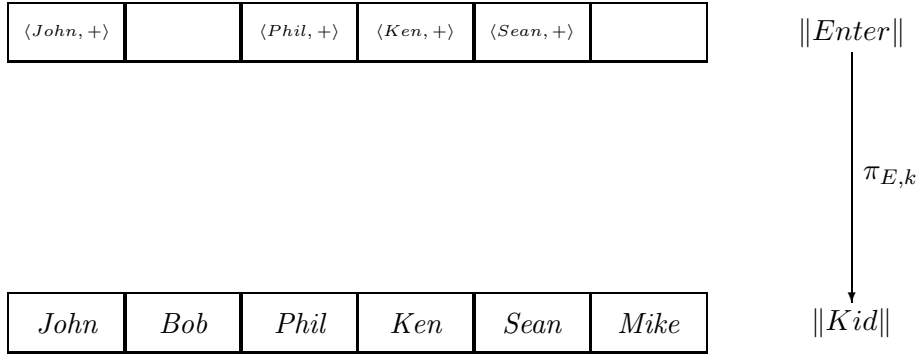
| $\langle John, + \rangle$ | | $\langle Phil, + \rangle$ | $\langle Ken, + \rangle$ | $\langle Sean, + \rangle$ | |
|---|---|---|---|---|---|

$\|Enter\|$

$\pi_{E,k}$

| $John$ | $Bob$ | $Phil$ | $Ken$ | $Sean$ | $Mike$ |
|---|---|---|---|---|---|

$\|Kid\|$